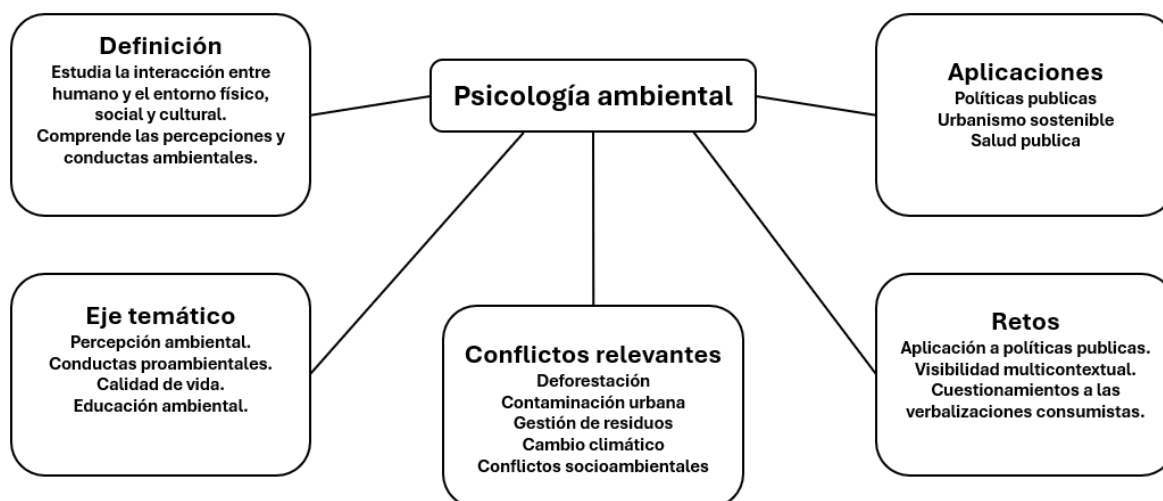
Psicología ambiental

Definición
Estudia la interacción entre humano y el entorno físico, social y cultural.
Comprende las percepciones y conductas ambientales.

Aplicaciones
Políticas publicas
Urbanismo sostenible
Salud publica

Eje temático
Percepción ambiental.
Conductas proambientales.
Calidad de vida.
Educación ambiental.

Conflictos relevantes
Deforestación
Contaminación urbana
Gestión de residuos
Cambio climático
Conflictos socioambientales

Retos
Aplicación a políticas publicas.
Visibilidad multicontextual.
Cuestionamientos a las verbalizaciones consumistas.